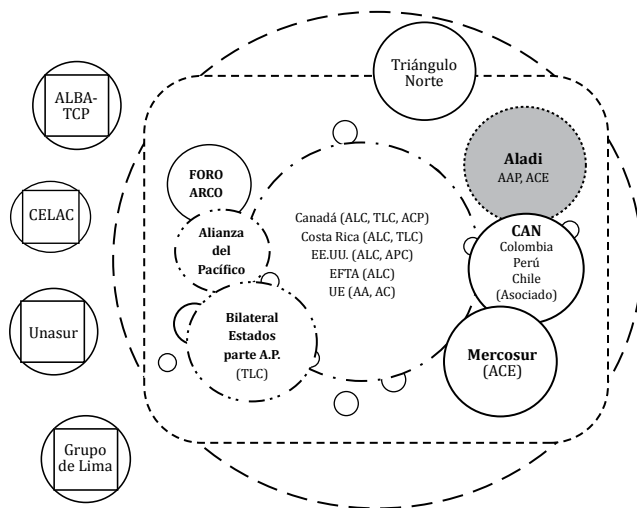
ALBA-TCP

CELAC

Unasur

Grupo de Lima

Triángulo Norte

FORO ARCO

Alianza del Pacífico

Bilateral Estados parte A.P. (TLC)

Canadá (ALC, TLC, ACP)
Costa Rica (ALC, TLC)
EE.UU. (ALC, APC)
EFTA (ALC)
UE (AA, AC)

Aladi
AAP, ACE

CAN
Colombia
Perú
Chile
(Asociado)

Mercosur
(ACE)